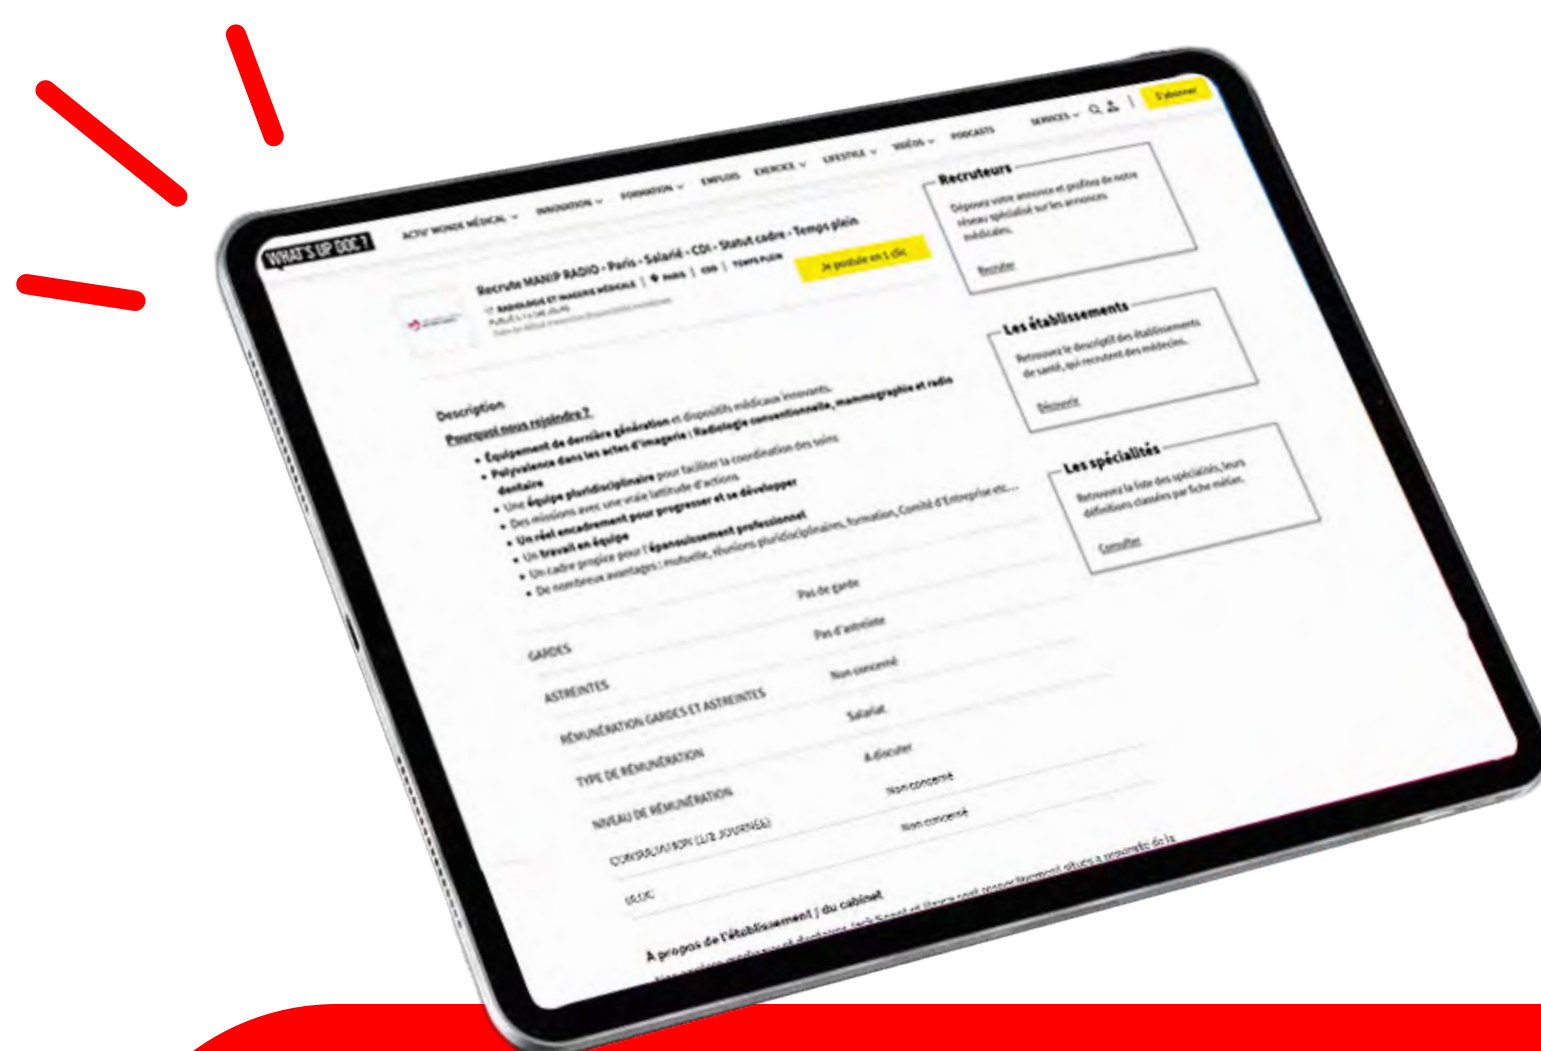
WHAT'S UP DOC ?
ACTU' MONDE MÉDICAL
INNOVATION
FORMATION
EMPLOIS
EXERCICE
LIFESTYLE
VIDÉOS
PODCASTS
SERVICES
S'abonner

Recrute MANIP RADIO - Paris - Salarié - CDI - Statut cadre - Temps plein
RADIOLOGIE ET IMAGERIE MÉDICALE | PARIS | CDI | TEMPS PLEIN
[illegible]
Je postule en 1 clic

Recruteurs
Déposez votre annonce et profitez de notre réseau spécialisé sur les annonces médicales.
Recruter

Les établissements
Retrouvez le descriptif des établissements de santé, qui recrutent des médecins.
Découvrir

Les spécialités
Retrouvez la liste des spécialités, leurs définitions classées par fiche métier.
Consulter

Description
Pourquoi nous rejoindre ?
• Équipement de dernière génération et dispositifs médicaux innovants.
• Polyvalence dans les actes d'imagerie : Radiologie conventionnelle, mammographie et radio dentaire
• Une équipe pluridisciplinaire pour faciliter la coordination des soins
• Des missions avec une vraie latitude d'actions
• Un réel encadrement pour progresser et se développer
• Un travail en équipe
• Un cadre propice pour l'épanouissement professionnel
• De nombreux avantages : mutuelle, réunions pluridisciplinaires, formation, Comité d'Entreprise etc...

| | |
|---|---|
| GARDES | Pas de garde |
| ASTREINTES | Pas d'astreinte |
| RÉMUNÉRATION GARDES ET ASTREINTES | Non concerné |
| TYPE DE RÉMUNÉRATION | Salariat |
| NIVEAU DE RÉMUNÉRATION | A discuter |
| CONSULTATION (1/2 JOURNÉE) | Non concerné |
| SECIC | Non concerné |

À propos de l'établissement / du cabinet
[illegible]